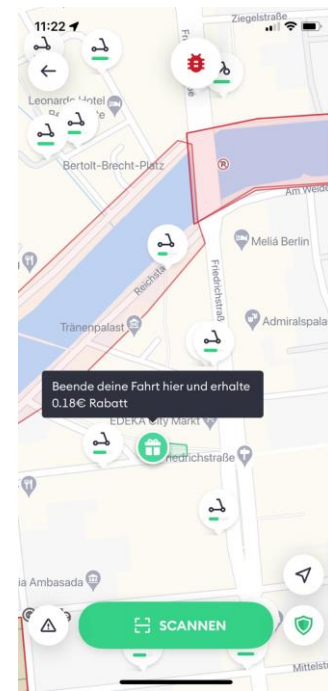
11:22

Ziegelstraße

Leonardo Hotel

Bertolt-Brecht-Platz

Am Weide

Meliá Berlin

Reichsta

Friedrichstraß

Tränenpalast

Admiralspala

Beende deine Fahrt hier und erhalte 0.18€ Rabatt

EDEKA City Markt

Friedrichstraße

ia Ambasada

SCANNEN

Mittelst